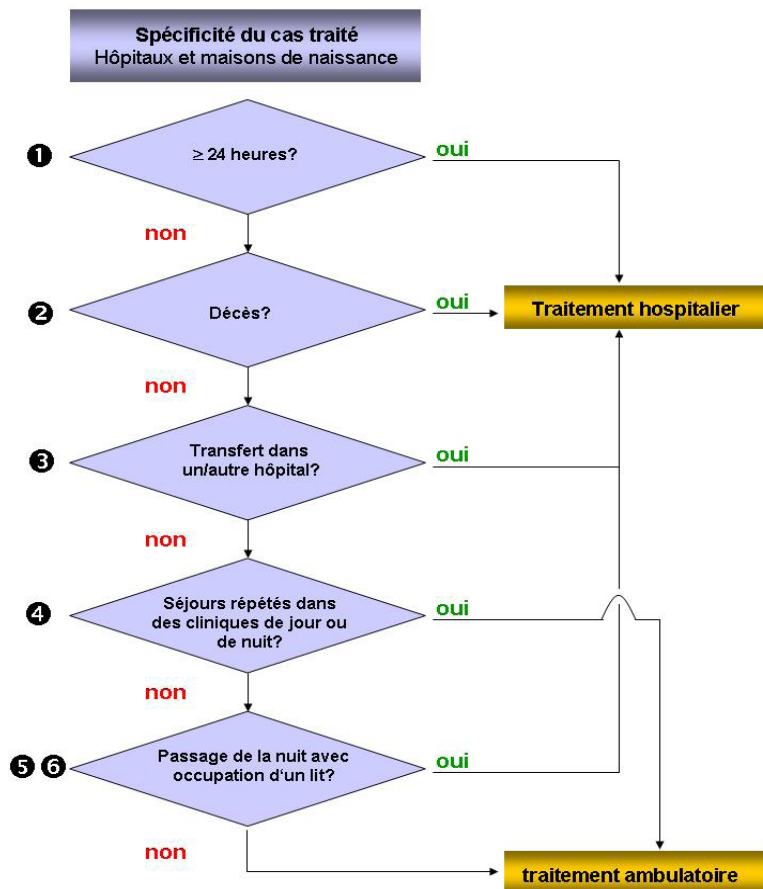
Spécificité du cas traité
Hôpitaux et maisons de naissance

❶ $\geq$ 24 heures? oui

non

❷ Décès? oui

Traitement hospitalier

non

❸ Transfert dans un/autre hôpital? oui

non

❹ Séjours répétés dans des cliniques de jour ou de nuit? oui

non

❺ ❻ Passage de la nuit avec occupation d'un lit? oui

non

traitement ambulatoire